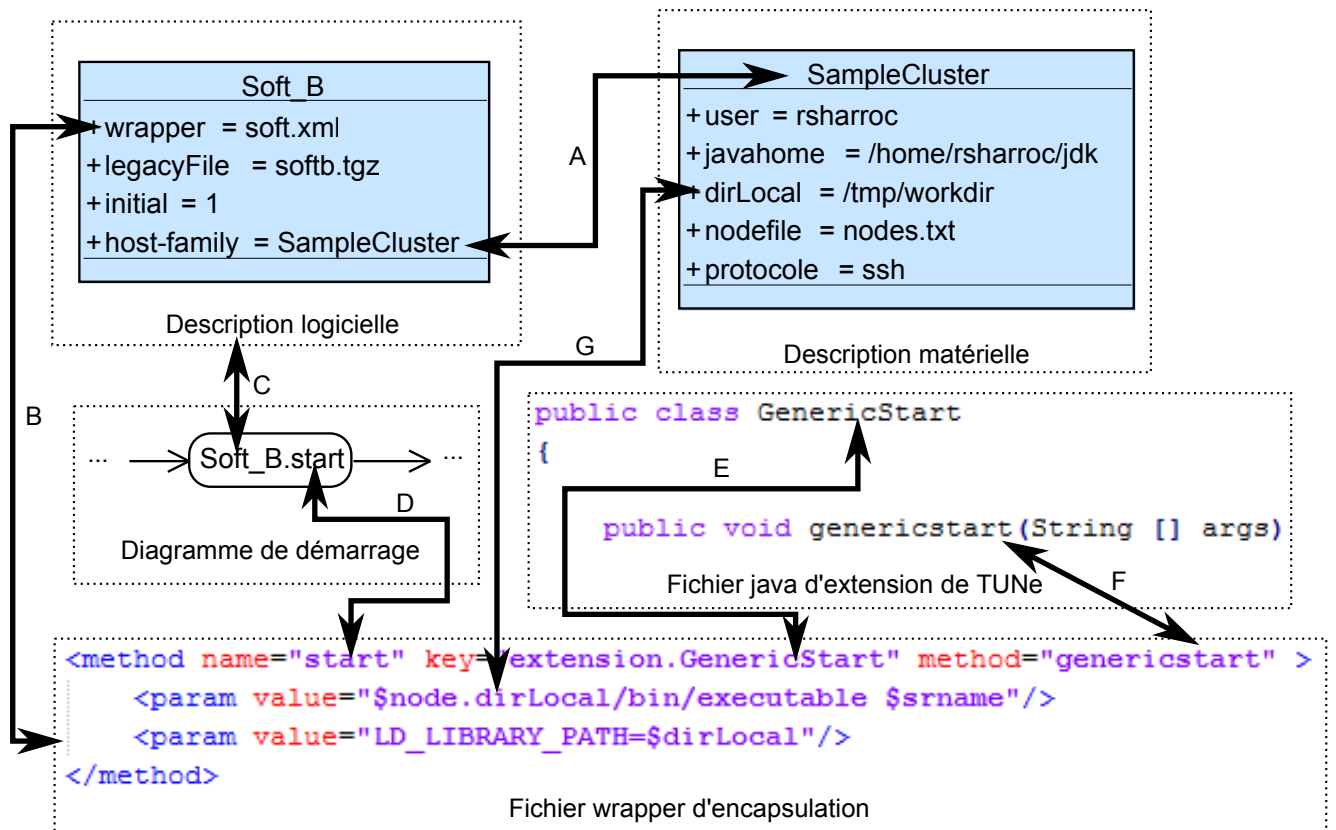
Soft_B
+wrapper = soft.xml
+legacyFile = softb.tgz
+initial = 1
+host-family = SampleCluster

Description logicielle

SampleCluster
+user = rsharroc
+javahome = /home/rsharroc/jdk
+dirLocal = /tmp/workdir
+nodefile = nodes.txt
+protocole = ssh

Description matérielle

A

B

C

G

... Soft_B.start ...

D

Diagramme de démarrage

public class GenericStart
{

E

public void genericstart(String [] args)

F

Fichier java d'extension de TUNe

<method name="start" key="extension.GenericStart" method="genericstart" >
<param value="$node.dirLocal/bin/executable $srname"/>
<param value="LD_LIBRARY_PATH=$dirLocal"/>
</method>

Fichier wrapper d'encapsulation